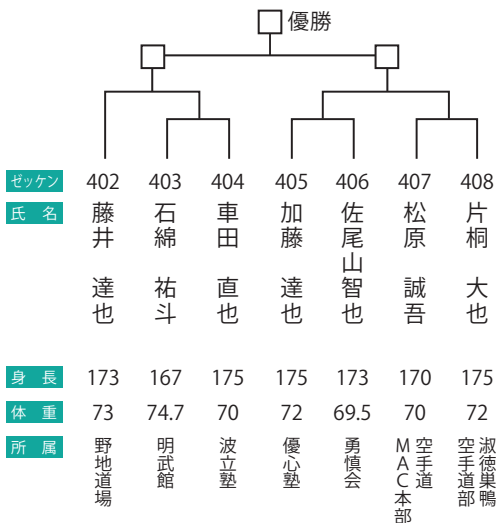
□優勝

| ゼッケン | 402 | 403 | 404 | 405 | 406 | 407 | 408 |
|---|---|---|---|---|---|---|---|
| 氏名 | 藤井 達也 | 石綿 祐斗 | 車田 直也 | 加藤 達也 | 佐尾山智也 | 松原 誠吾 | 片桐 大也 |
| 身長 | 173 | 167 | 175 | 175 | 173 | 170 | 175 |
| 体重 | 73 | 74.7 | 70 | 72 | 69.5 | 70 | 72 |
| 所属 | 野地道場 | 明武館 | 波立塾 | 優心塾 | 勇慎会 | 空手道MAC本部 | 淑徳巣鴨空手道部 |